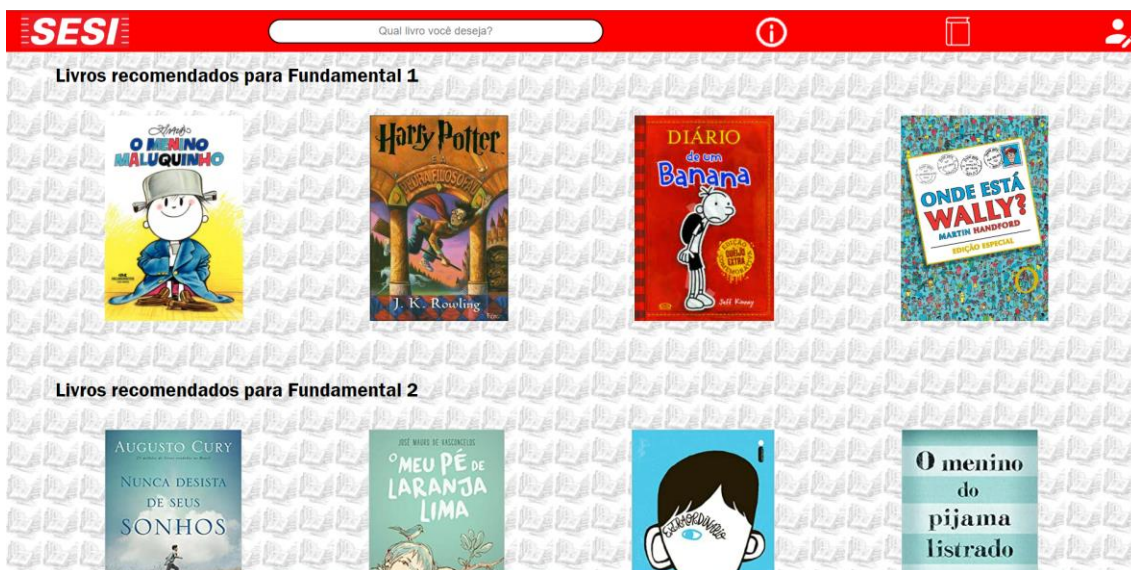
SESI

Qual livro você deseja?

Livros recomendados para Fundamental 1

Ziraldo
O MENINO MALUQUINHO

Harry Potter e a Pedra Filosofal
J. K. Rowling

DIÁRIO de um Banana
Jeff Kinney

ONDE ESTÁ WALLY?
MARTIN HANDFORD
EDIÇÃO ESPECIAL

Livros recomendados para Fundamental 2

AUGUSTO CURY
NUNCA DESISTA DE SEUS SONHOS

JOSÉ MAURO DE VASCONCELOS
O MEU PÉ DE LARANJA LIMA

EXTRAORDINÁRIO

O menino do pijama listrado